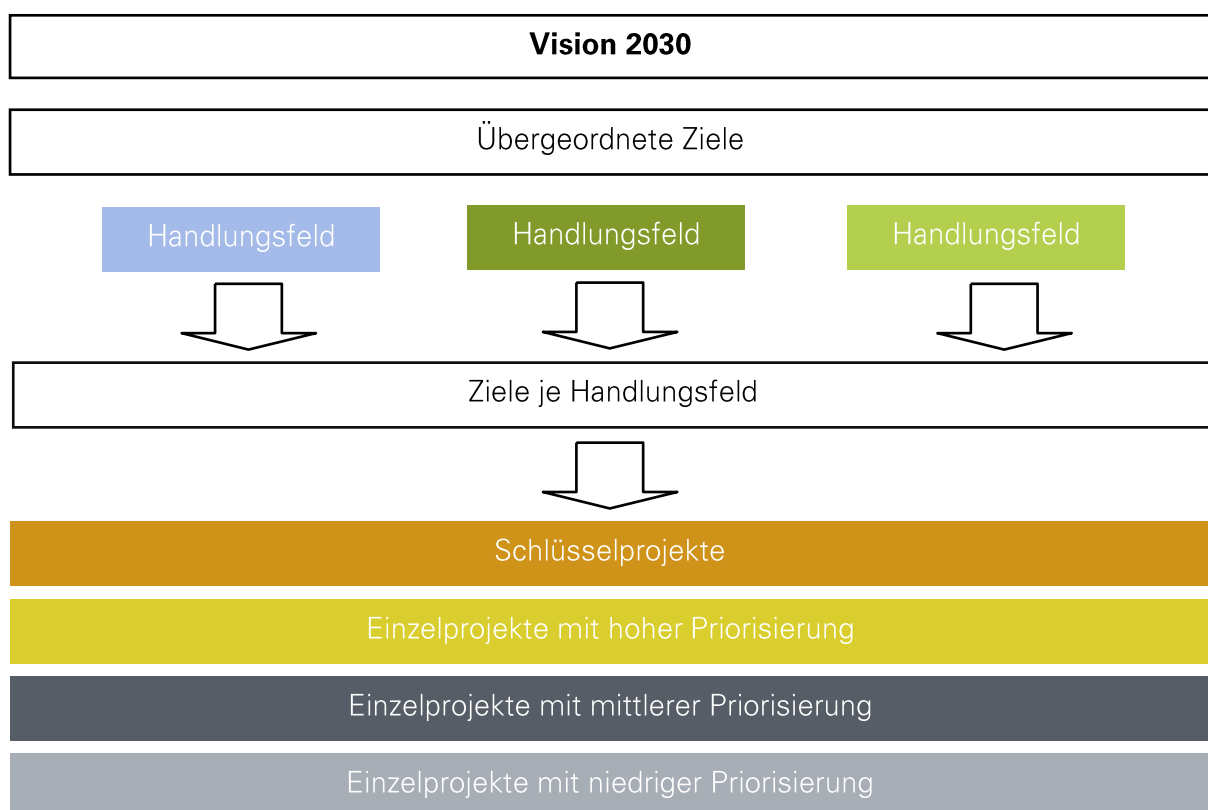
Vision 2030

Übergeordnete Ziele

Handlungsfeld

Handlungsfeld

Handlungsfeld

Ziele je Handlungsfeld

Schlüsselprojekte

Einzelprojekte mit hoher Priorisierung

Einzelprojekte mit mittlerer Priorisierung

Einzelprojekte mit niedriger Priorisierung